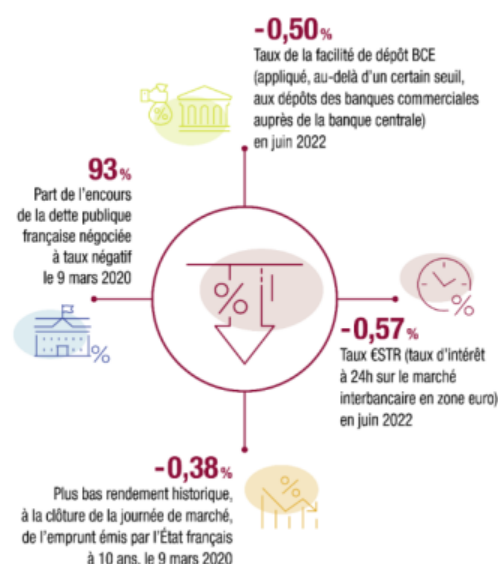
-0,50%
Taux de la facilité de dépôt BCE (appliqué, au-delà d'un certain seuil, aux dépôts des banques commerciales auprès de la banque centrale) en juin 2022

93%
Part de l'encours de la dette publique française négociée à taux négatif le 9 mars 2020

%

%

%

-0,57%
Taux €STR (taux d'intérêt à 24h sur le marché interbancaire en zone euro) en juin 2022

%

-0,38%
Plus bas rendement historique, à la clôture de la journée de marché, de l'emprunt émis par l'État français à 10 ans, le 9 mars 2020

%